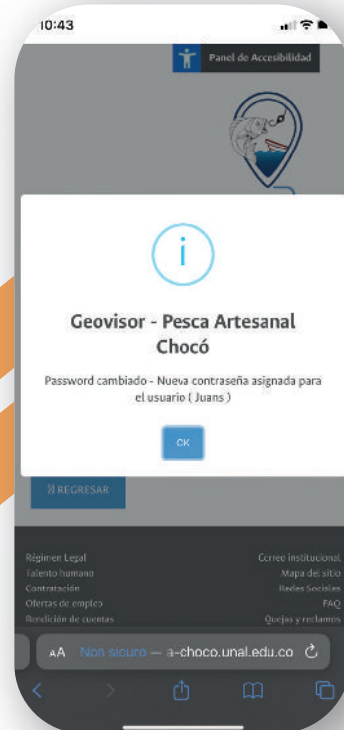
10:43

Panel de Accesibilidad

i

Geovisor - Pesca Artesanal Chocó

Password cambiado - Nueva contraseña asignada para el usuario ( Juans )

OK

REGRESAR

Régimen Legal
Talento humano
Contratación
Ofertas de empleo
Rendición de cuentas

Correo institucional
Mapa del sitio
Redes Sociales
FAQ
Quejas y reclamos

AA Non sicuro — a-choco.unal.edu.co